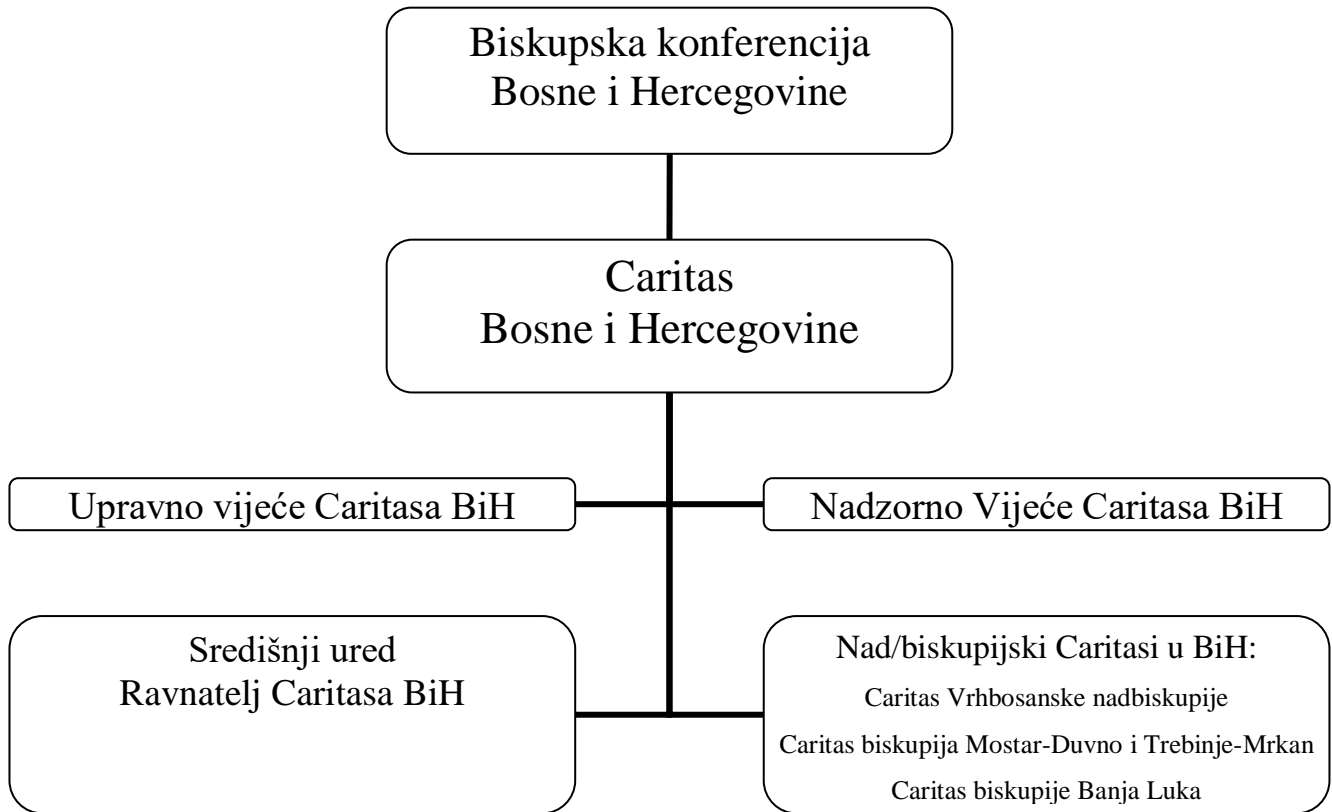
Biskupska konferencija
Bosne i Hercegovine

Caritas
Bosne i Hercegovine

Upravno vijeće Caritasa BiH

Nadzorno Vijeće Caritasa BiH

Središnji ured
Ravnatelj Caritasa BiH

Nad/biskupijski Caritasi u BiH:
Caritas Vrhbosanske nadbiskupije
Caritas biskupija Mostar-Duvno i Trebinje-Mrkan
Caritas biskupije Banja Luka